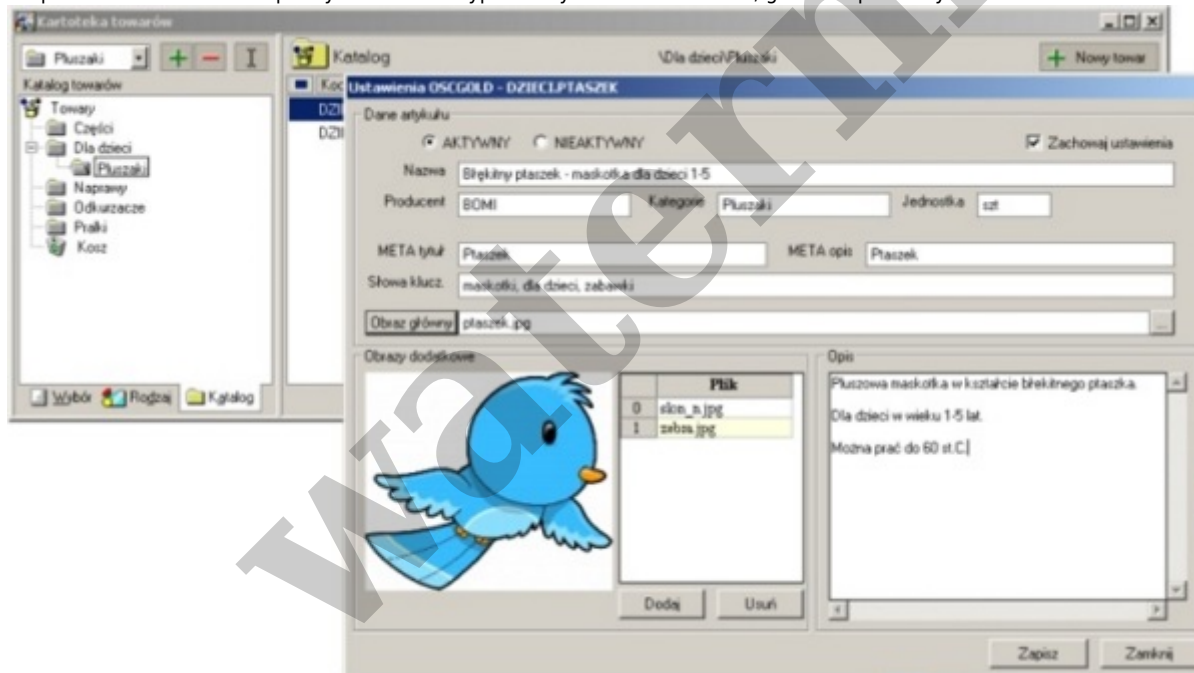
Kartoteka towarów

Pluszaki

Katalog towarów

Towary
Części
Dla dzieci
Pluszaki
Naprawy
Odkurzacze
Pralki
Kosz

Wybór Rodzaj Katalog

Katalog \Dla dzieci\Pluszaki + Nowy towar

Kod
DZI
DZI

Ustawienia OSCGOLD - DZIECI.PTASZEK

Dane artykułu

AKTYWNY NIEAKTYWNY Zachowaj ustawienia

Nazwa Błękitny ptaszek - maskotka dla dzieci 1-5

Producent BOMI Kategorie Pluszaki Jednostka szt

META tytuł Ptaszek META opis Ptaszek

Słowa klucz. maskotki, dla dzieci, zabawki

Obraz główny ptaszek.jpg ...

Obrazy dodatkowe

| | Plik |
|---|---|
| 0 | slon_n.jpg |
| 1 | zebra.jpg |

Dodaj Usuń

Opis

Pluszowa maskotka w kształcie błękitnego ptaszka.

Dla dzieci w wieku 1-5 lat.

Można prać do 60 st.C.

Zapisz Zamknij

watermark